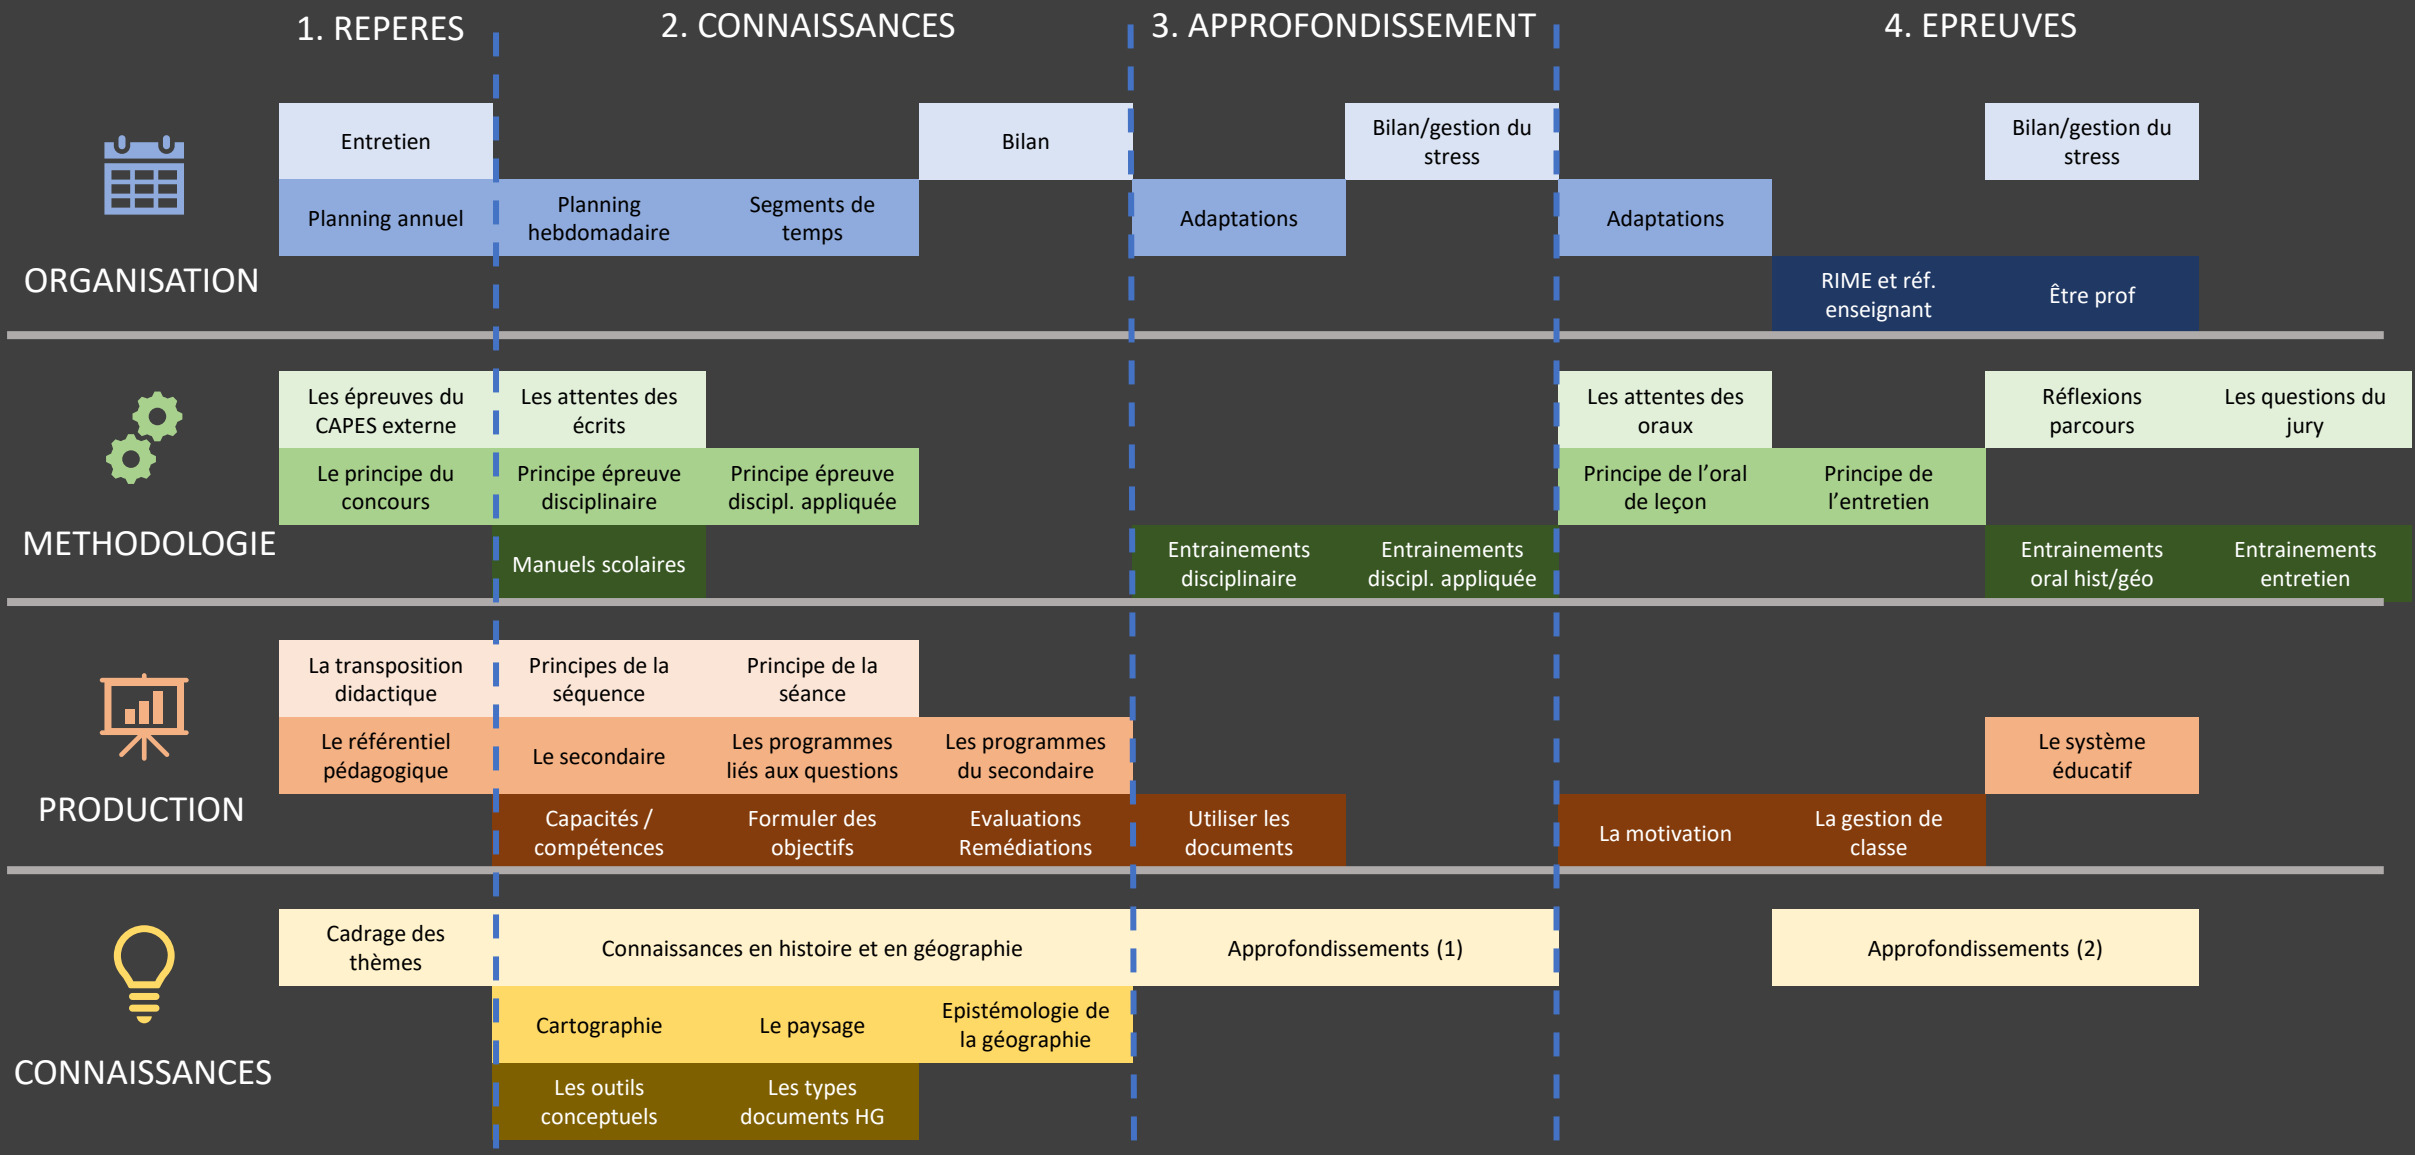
1. REPERES

2. CONNAISSANCES

3. APPROFONDISSEMENT

4. EPREUVES

ORGANISATION

Entretien

Bilan

Bilan/gestion du stress

Bilan/gestion du stress

Planning annuel

Planning hebdomadaire

Segments de temps

Adaptations

Adaptations

RIME et réf. enseignant

Être prof

METHODOLOGIE

Les épreuves du CAPES externe

Les attentes des écrits

Les attentes des oraux

Réflexions parcours

Les questions du jury

Le principe du concours

Principe épreuve disciplinaire

Principe épreuve discipl. appliquée

Principe de l'oral de leçon

Principe de l'entretien

Manuels scolaires

Entrainements disciplinaire

Entrainements discipl. appliquée

Entrainements oral hist/géo

Entrainements entretien

PRODUCTION

La transposition didactique

Principes de la séquence

Principe de la séance

Le référentiel pédagogique

Le secondaire

Les programmes liés aux questions

Les programmes du secondaire

Le système éducatif

Capacités / compétences

Formuler des objectifs

Evaluations Remédiations

Utiliser les documents

La motivation

La gestion de classe

CONNAISSANCES

Cadrage des thèmes

Connaissances en histoire et en géographie

Approfondissements (1)

Approfondissements (2)

Cartographie

Le paysage

Epistémologie de la géographie

Les outils conceptuels

Les types documents HG